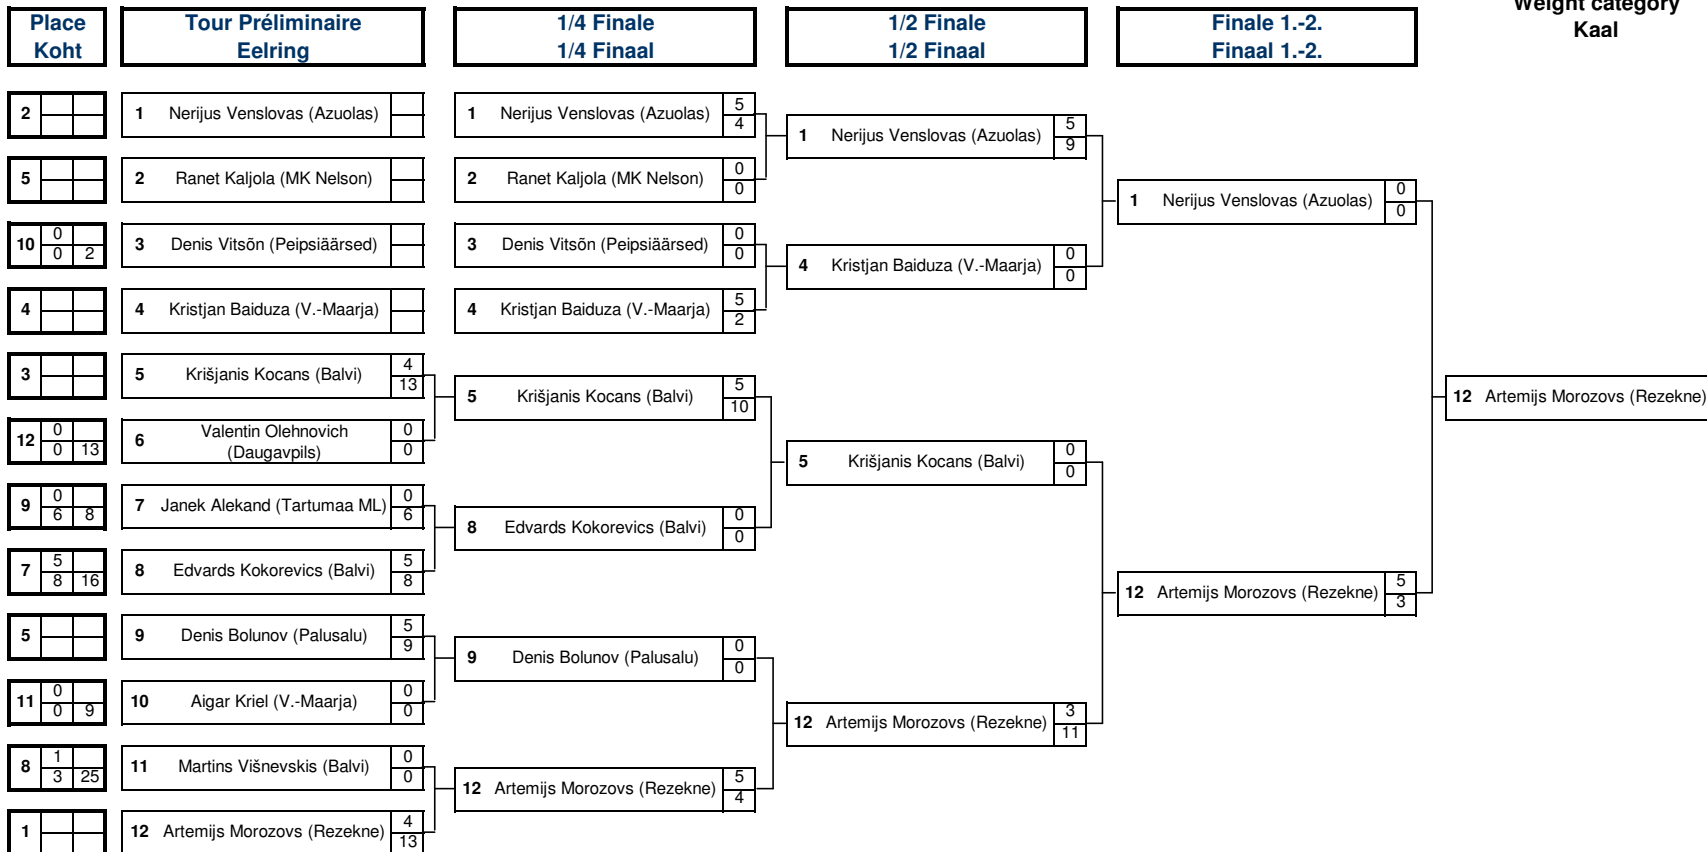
Place
Koht

Tour Préliminaire
Eelring

1/4 Finale
1/4 Finaal

1/2 Finale
1/2 Finaal

Finale 1.-2.
Finaal 1.-2.

Weight category
Kaal

2
1 Nerijus Venslovas (Azuolas)
5
2 Ranet Kaljola (MK Nelson)
10 0 0 2
3 Denis Vitsõn (Peipsiäärsed)
4
4 Kristjan Baiduza (V.-Maarja)
3
5 Krišjanis Kocans (Balvi) 4 13
12 0 0 13
6 Valentin Olehnovich (Daugavpils) 0 0
9 0 6 8
7 Janek Alekand (Tartumaa ML) 0 6
7 5 8 16
8 Edvards Kokorevics (Balvi) 5 8
5
9 Denis Bolunov (Palusalu) 5 9
11 0 0 9
10 Aigar Kriel (V.-Maarja) 0 0
8 1 3 25
11 Martins Višnevskis (Balvi) 0 0
1
12 Artemijs Morozovs (Rezekne) 4 13

1 Nerijus Venslovas (Azuolas) 5 4
2 Ranet Kaljola (MK Nelson) 0 0
3 Denis Vitsõn (Peipsiäärsed) 0 0
4 Kristjan Baiduza (V.-Maarja) 5 2
5 Krišjanis Kocans (Balvi) 5 10
8 Edvards Kokorevics (Balvi) 0 0
9 Denis Bolunov (Palusalu) 0 0
12 Artemijs Morozovs (Rezekne) 5 4

1 Nerijus Venslovas (Azuolas) 5 9
4 Kristjan Baiduza (V.-Maarja) 0 0
5 Krišjanis Kocans (Balvi) 0 0
12 Artemijs Morozovs (Rezekne) 3 11

1 Nerijus Venslovas (Azuolas) 0 0
12 Artemijs Morozovs (Rezekne) 5 3

12 Artemijs Morozovs (Rezekne)